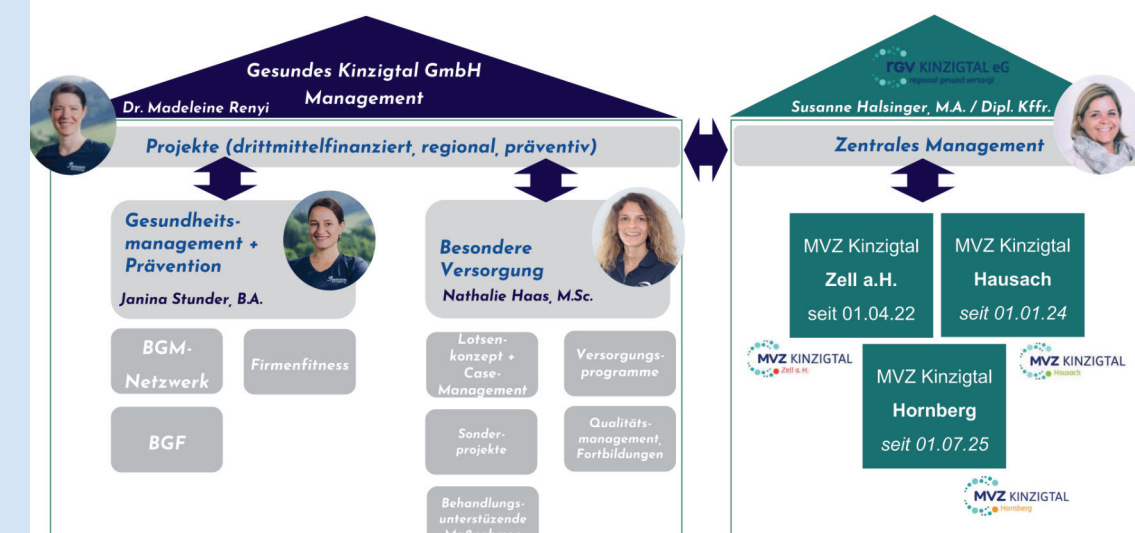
Gesundes Kinzigtal GmbH
Management
Dr. Madeleine Renyi

rgv KINZIGTAL eG
regional gesund versorgt
Susanne Halsinger, M.A. / Dipl. Kffr.

Projekte (drittmittelfinanziert, regional, präventiv)

Zentrales Management

Gesundheitsmanagement + Prävention
Janina Stunder, B.A.

Besondere Versorgung
Nathalie Haas, M.Sc.

BGM-Netzwerk

Firmenfitness

BGF

Lotsenkonzept + Case-Management

Versorgungsprogramme

Sonderprojekte

Qualitätsmanagement, Fortbildungen

Behandlungsunterstüzende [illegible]

MVZ Kinzigtal
Zell a.H.
seit 01.04.22

MVZ Kinzigtal
Hausach
seit 01.01.24

MVZ KINZIGTAL
Zell a. H.

MVZ KINZIGTAL
Hausach

MVZ Kinzigtal
Hornberg
seit 01.07.25

MVZ KINZIGTAL
Hornberg